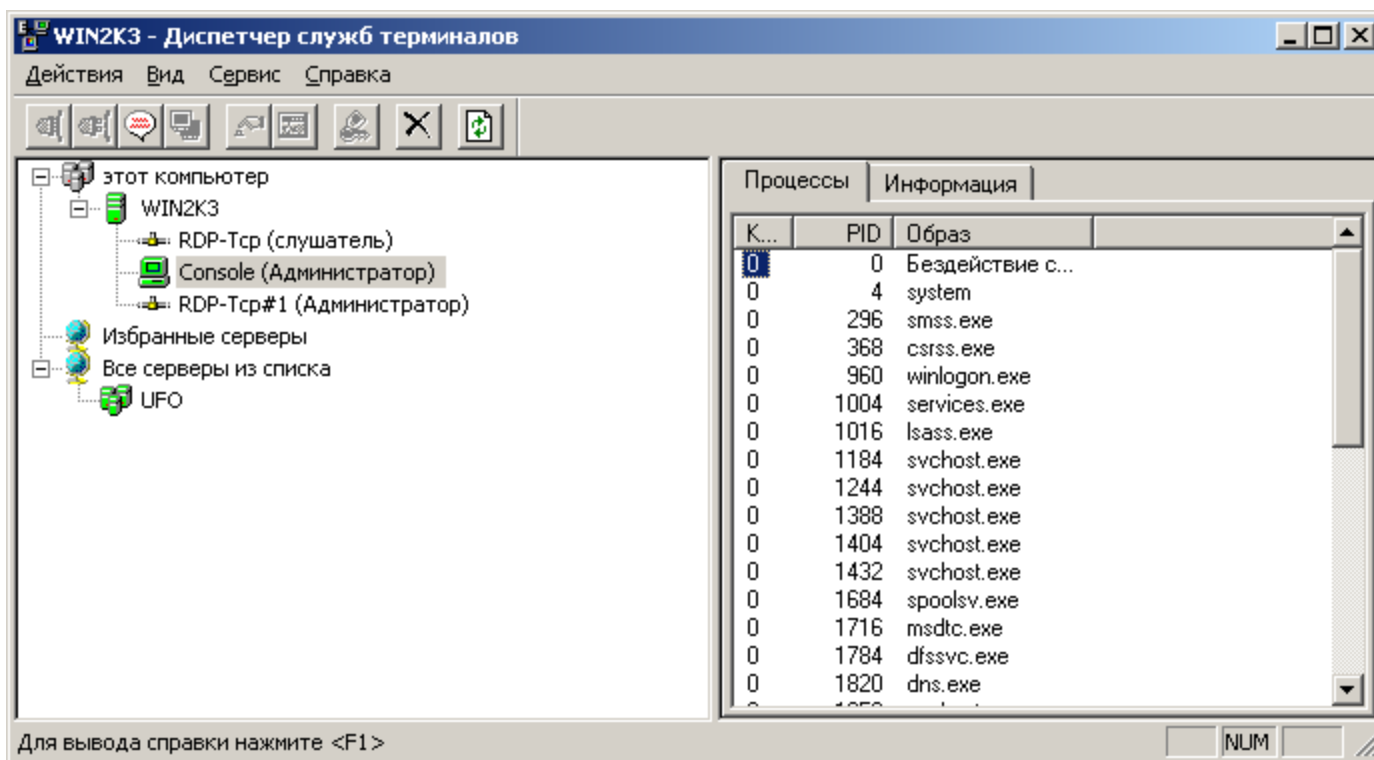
WIN2K3 - Диспетчер служб терминалов

Действия Вид Сервис Справка

этот компьютер
WIN2K3
RDP-Tcp (слушатель)
Console (Администратор)
RDP-Tcp#1 (Администратор)
Избранные серверы
Все серверы из списка
UFO

Процессы | Информация

| K... | PID | Образ |
|---|---|---|
| 0 | 0 | Бездействие с... |
| 0 | 4 | system |
| 0 | 296 | smss.exe |
| 0 | 368 | csrss.exe |
| 0 | 960 | winlogon.exe |
| 0 | 1004 | services.exe |
| 0 | 1016 | lsass.exe |
| 0 | 1184 | svchost.exe |
| 0 | 1244 | svchost.exe |
| 0 | 1388 | svchost.exe |
| 0 | 1404 | svchost.exe |
| 0 | 1432 | svchost.exe |
| 0 | 1684 | spoolsv.exe |
| 0 | 1716 | msdtc.exe |
| 0 | 1784 | dfssvc.exe |
| 0 | 1820 | dns.exe |

Для вывода справки нажмите <F1>
NUM